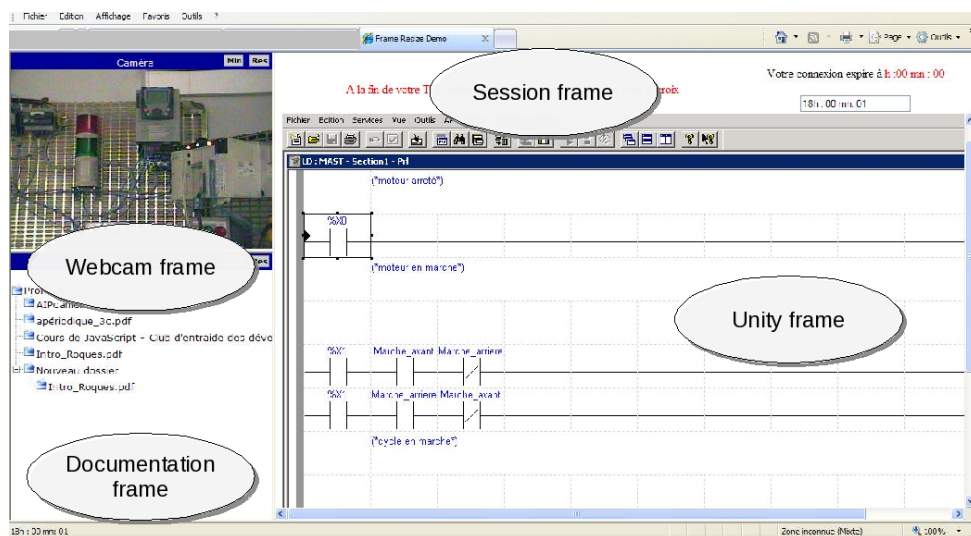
Fichier Edition Affichage Favoris Outils ?

Frame Radze Demo

Page • Outils •

Caméra Min Res

Votre connexion expire à h :00 mn : 00

A la fin de votre T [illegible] roix

Session frame

18h : 00 mn : 01

Fichier Edition Services Vue Outils A

LD : MAST - Section1 - Prl

(*moteur arrêté*)

%X0

(*moteur en marche*)

Webcam frame

Pro

AIPcame

apériodique_3c.pdf

Cours de JavaScript - Club d'entraide des déve

Intro_Roques.pdf

Nouveau dossier

Intro_Roques.pdf

Unity frame

%X1 Marche_avant Marche_arriere

%X1 Marche_arriere Marche_avant

(*cycle en marche*)

Documentation frame

18h : 00 mn : 01

Zone inconnue (Mixte)

100%